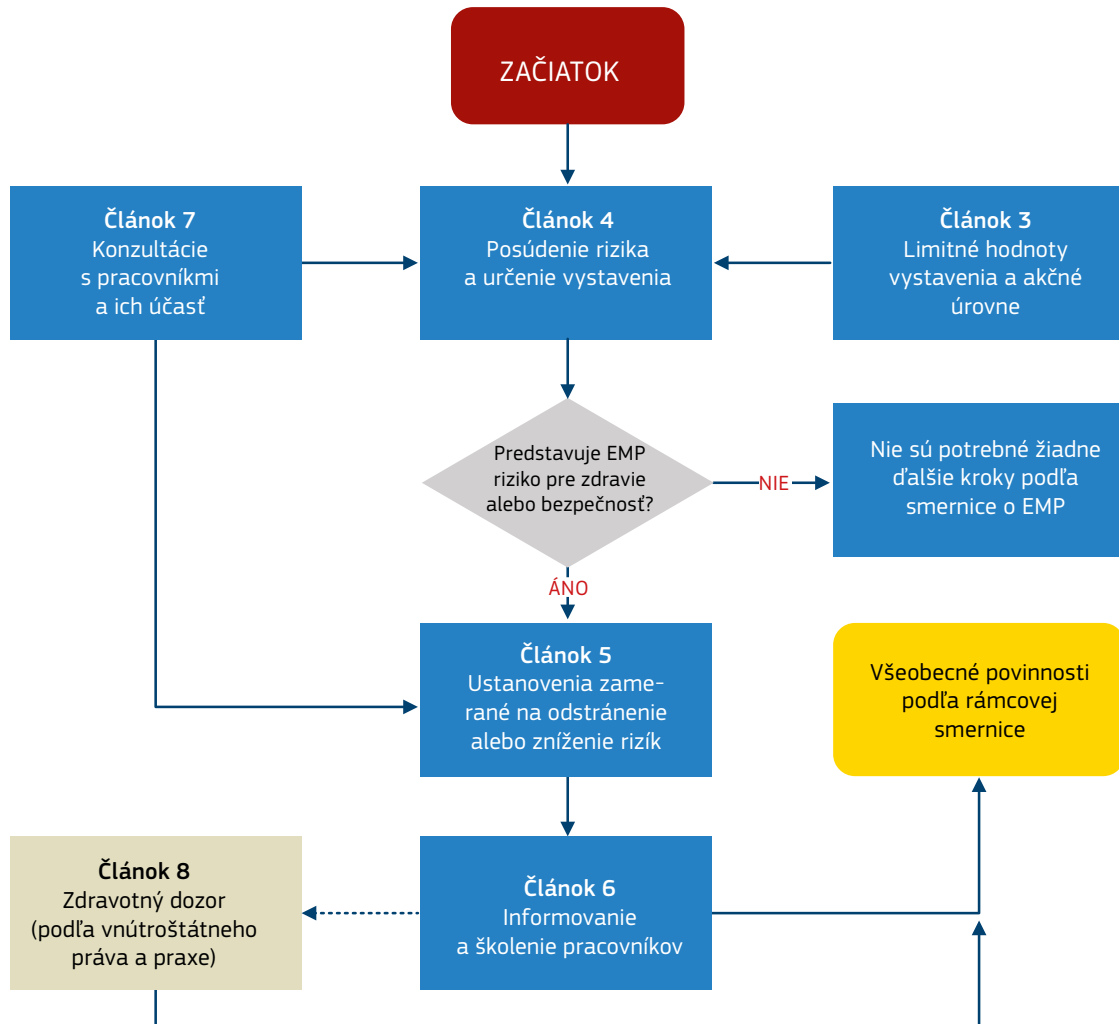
ZAČIATOK

**Článok 7**
Konzultácie s pracovníkmi a ich účasť

**Článok 4**
Posúdenie rizika a určenie vystavenia

**Článok 3**
Limitné hodnoty vystavenia a akčné úrovne

Predstavuje EMP riziko pre zdravie alebo bezpečnosť?

NIE

Nie sú potrebné žiadne ďalšie kroky podľa smernice o EMP

ÁNO

**Článok 5**
Ustanovenia zamerané na odstránenie alebo zníženie rizík

Všeobecné povinnosti podľa rámcovej smernice

**Článok 8**
Zdravotný dozor (podľa vnútroštátneho práva a praxe)

**Článok 6**
Informovanie a školenie pracovníkov